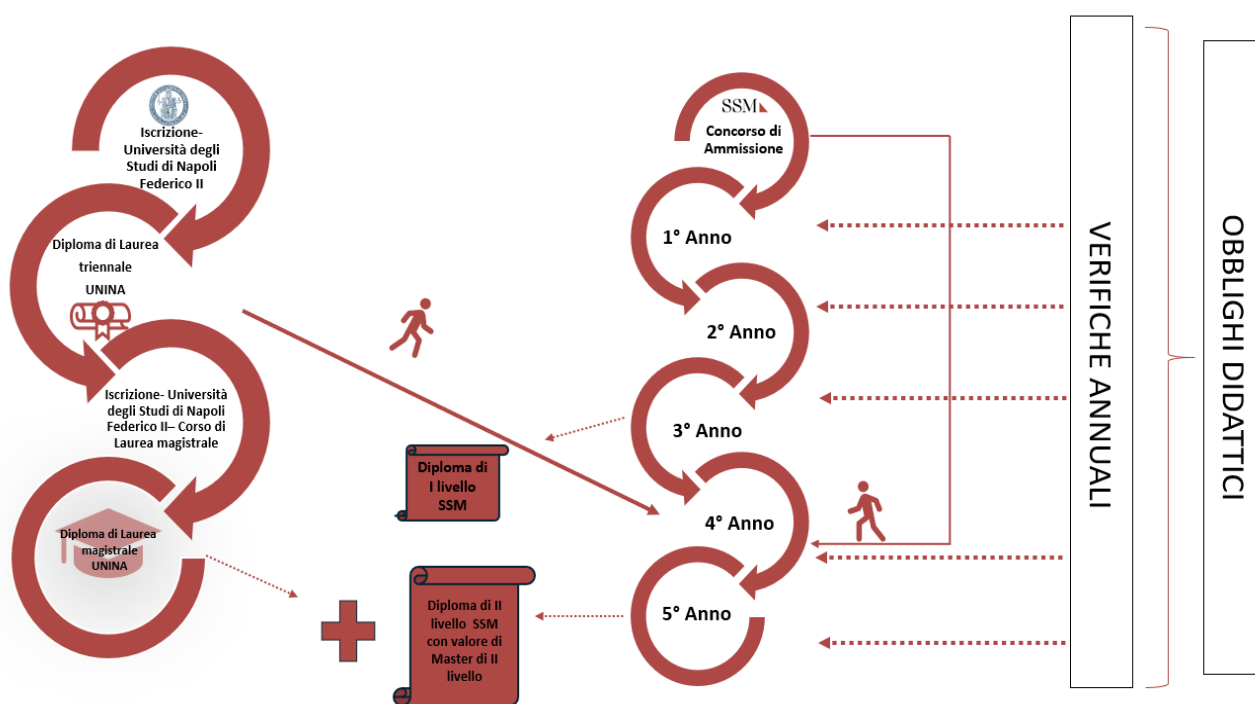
Iscrizione- Università degli Studi di Napoli Federico II

Diploma di Laurea triennale UNINA

Iscrizione- Università degli Studi di Napoli Federico II– Corso di Laurea magistrale

Diploma di Laurea magistrale UNINA

Diploma di I livello SSM

Diploma di II livello SSM con valore di Master di II livello

SSM

Concorso di Ammissione

1° Anno

2° Anno

3° Anno

4° Anno

5° Anno

VERIFICHE ANNUALI

OBBLIGHI DIDATTICI